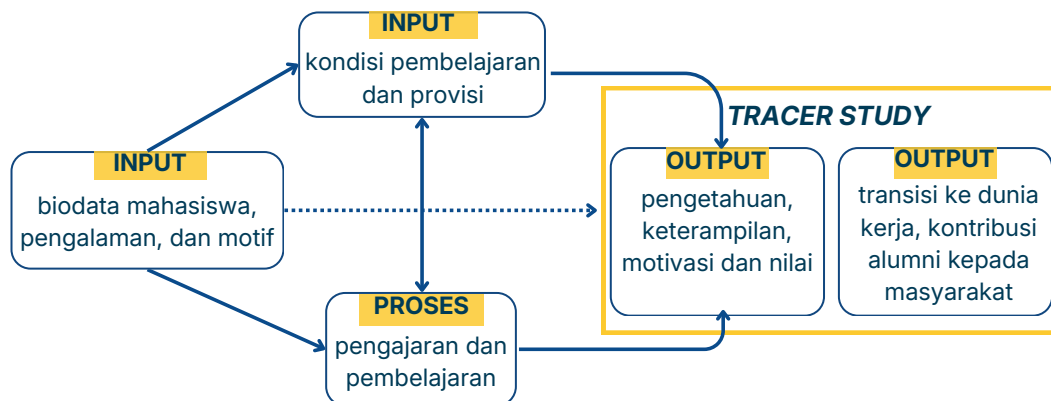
INPUT
kondisi pembelajaran dan provisi

INPUT
biodata mahasiswa, pengalaman, dan motif

PROSES
pengajaran dan pembelajaran

TRACER STUDY

OUTPUT
pengetahuan, keterampilan, motivasi dan nilai

OUTPUT
transisi ke dunia kerja, kontribusi alumni kepada masyarakat